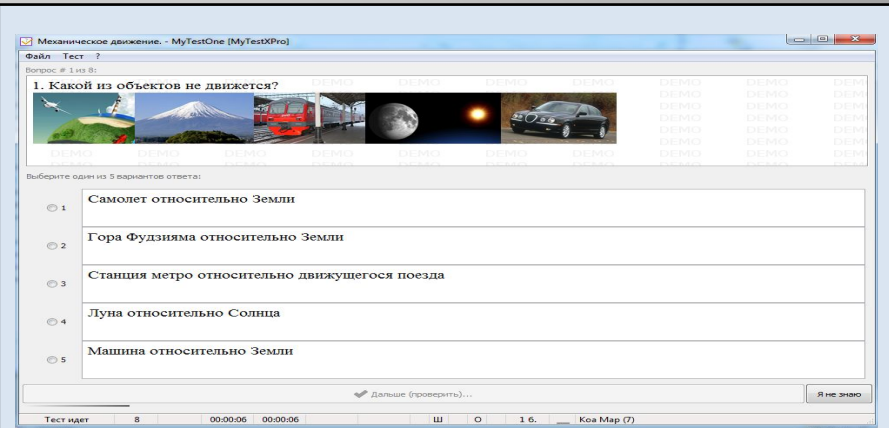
Механическое движение. - MyTestOne [MyTestXPro]

Файл Тест ?

Вопрос # 1 из 8:

1. Какой из объектов не движется?

DEMO DEMO DEMO DEMO DEMO DEMO DEMO DEMO DEMO

Выберите один из 5 вариантов ответа:

1 Самолет относительно Земли

2 Гора Фудзияма относительно Земли

3 Станция метро относительно движущегося поезда

4 Луна относительно Солнца

5 Машина относительно Земли

Дальше (проверить)...

Я не знаю

Тест идет | 8 | 00:00:06 | 00:00:06 | Ш | О | 1 б. | Коа Мар (7)